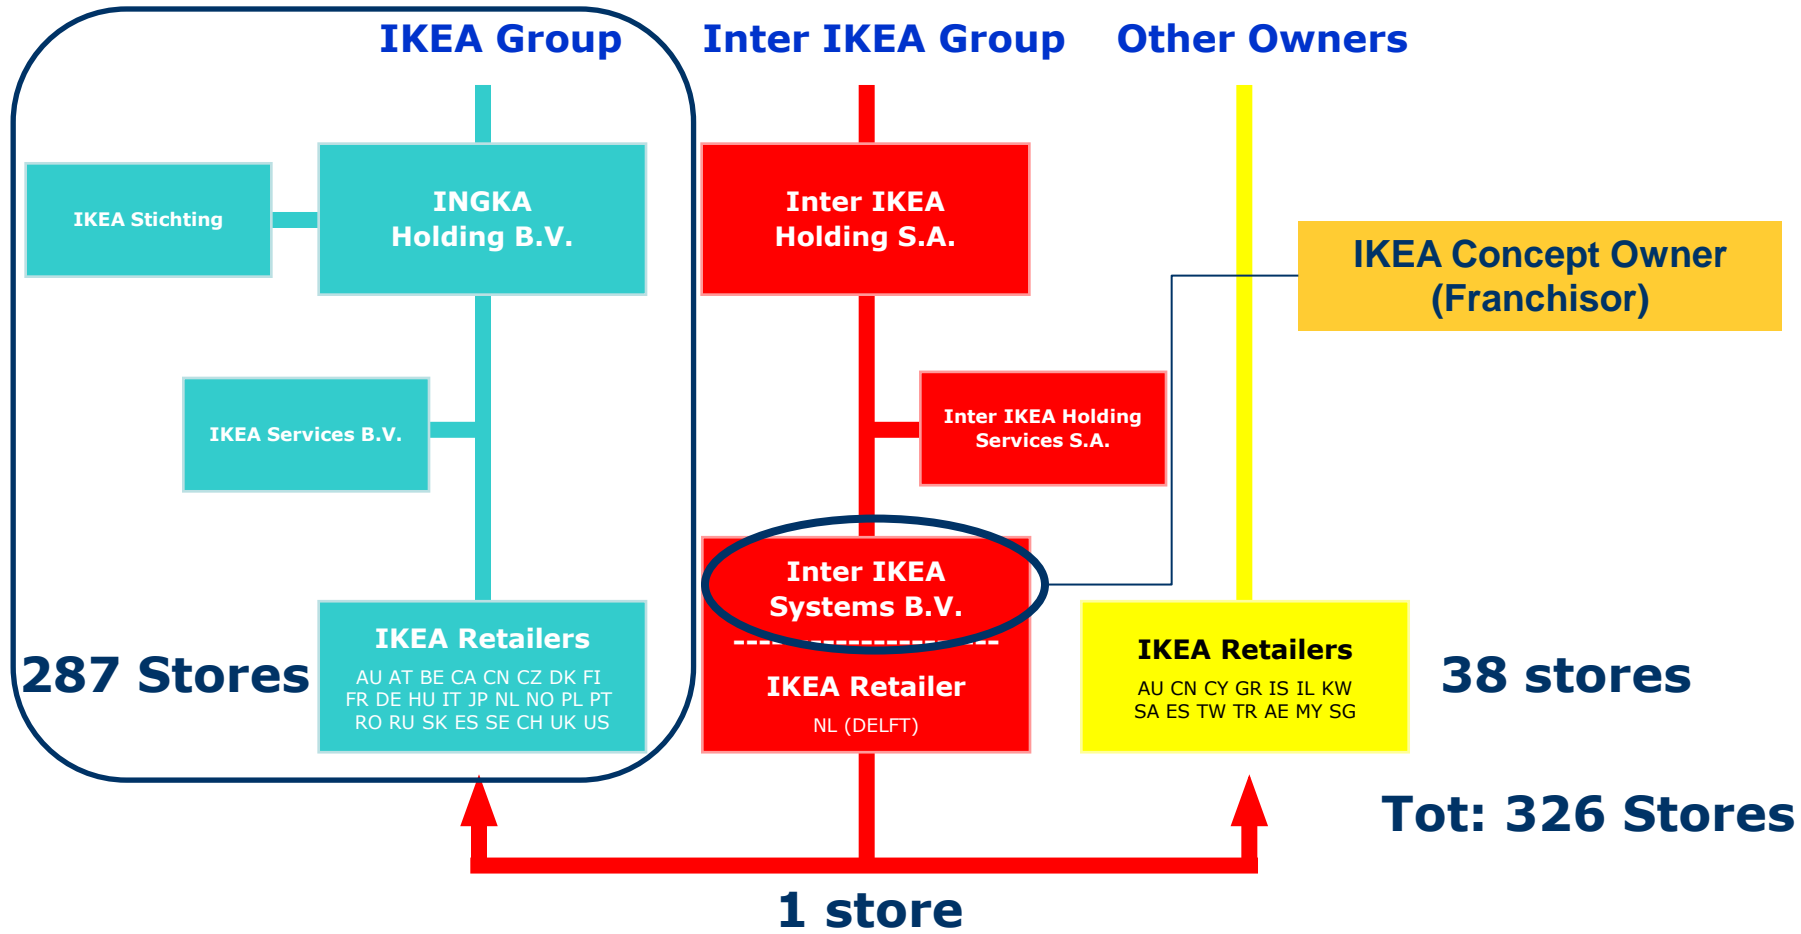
IKEA Group

Inter IKEA Group

Other Owners

IKEA Stichting

INGKA Holding B.V.

Inter IKEA Holding S.A.

IKEA Concept Owner (Franchisor)

IKEA Services B.V.

Inter IKEA Holding Services S.A.

Inter IKEA Systems B.V.

IKEA Retailer

NL (DELFT)

IKEA Retailers

AU AT BE CA CN CZ DK FI FR DE HU IT JP NL NO PL PT RO RU SK ES SE CH UK US

287 Stores

IKEA Retailers

AU CN CY GR IS IL KW SA ES TW TR AE MY SG

38 stores

Tot: 326 Stores

1 store